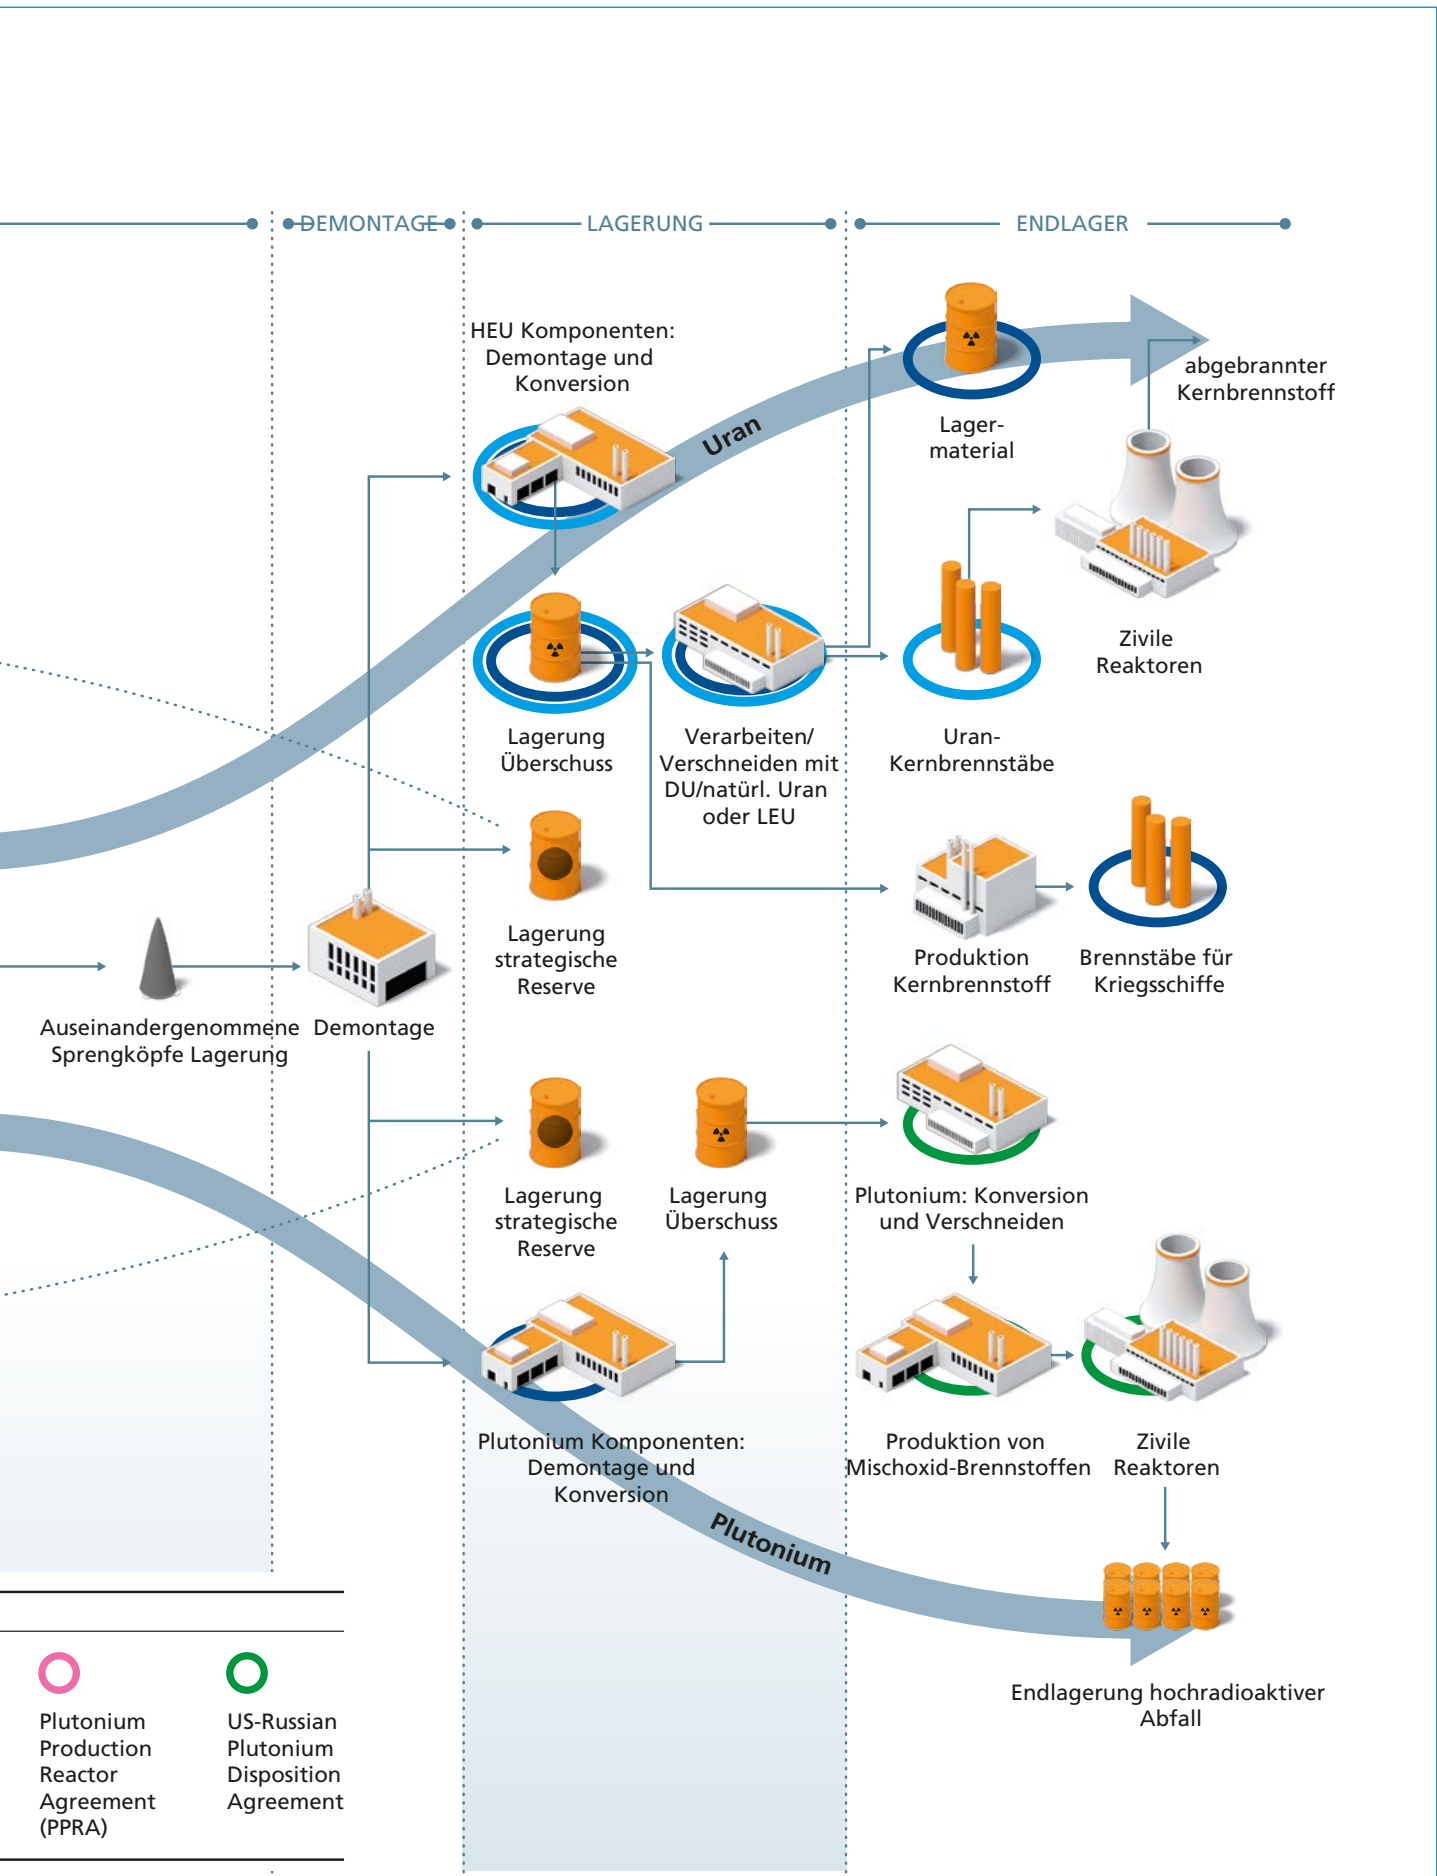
DEMONTAGE

LAGERUNG

ENDLAGER

HEU Komponenten: Demontage und Konversion

Uran

Lagermaterial

abgebrannter Kernbrennstoff

Zivile Reaktoren

Lagerung Überschuss

Verarbeiten/ Verschneiden mit DU/natürl. Uran oder LEU

Uran-Kernbrennstäbe

Lagerung strategische Reserve

Produktion Kernbrennstoff

Brennstäbe für Kriegsschiffe

Auseinandergenommene Sprengköpfe Lagerung

Demontage

Lagerung strategische Reserve

Lagerung Überschuss

Plutonium: Konversion und Verschneiden

Plutonium Komponenten: Demontage und Konversion

Produktion von Mischoxid-Brennstoffen

Zivile Reaktoren

Plutonium

Endlagerung hochradioaktiver Abfall

Plutonium Production Reactor Agreement (PPRA)

US-Russian Plutonium Disposition Agreement